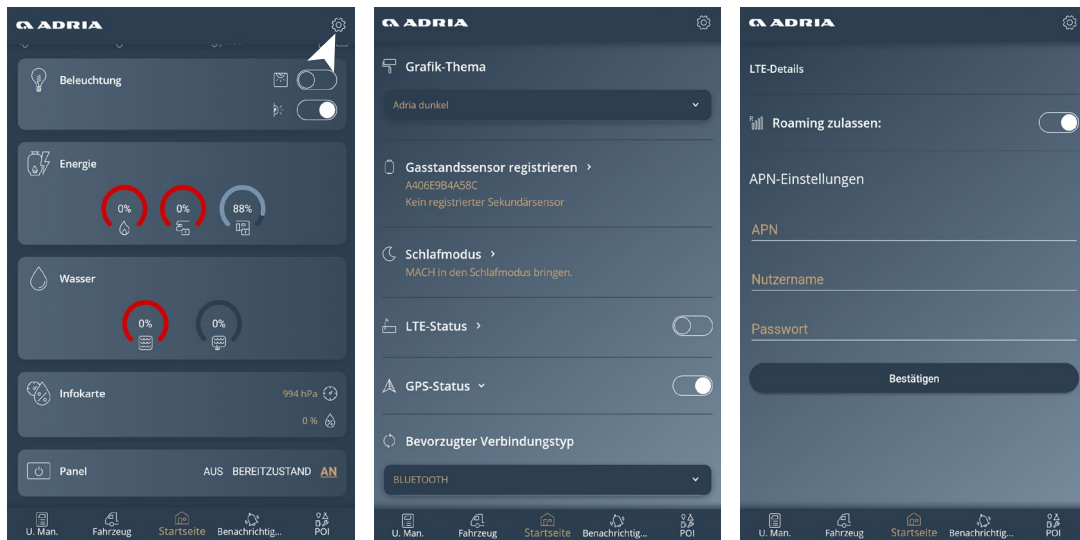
ADRIA

Beleuchtung

Energie

0%

0%

88%

Wasser

0%

0%

Infokarte

994 hPa

0 %

Panel

AUS BEREITZUSTAND AN

U. Man. Fahrzeug Startseite Benachrichtig... POI

ADRIA

Grafik-Thema

Adria dunkel

Gasstandssensor registrieren ›

A406E9B4A58C

Kein registrierter Sekundärsensor

Schlafmodus ›

MACH in den Schlafmodus bringen.

LTE-Status ›

GPS-Status ˅

Bevorzugter Verbindungstyp

BLUETOOTH

U. Man. Fahrzeug Startseite Benachrichtig... POI

ADRIA

LTE-Details

Roaming zulassen:

APN-Einstellungen

APN

Nutzername

Passwort

Bestätigen

U. Man. Fahrzeug Startseite Benachrichtig... POI